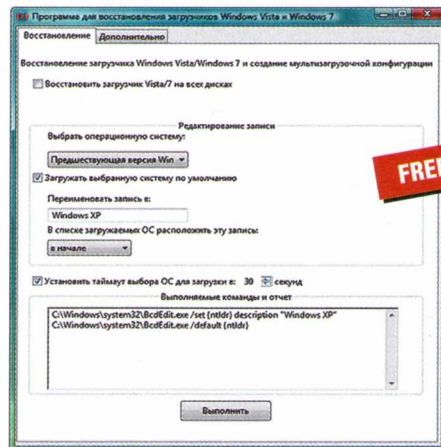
Программа для восстановления загрузчиков Windows Vista и Windows 7

Восстановление | Дополнительно

Восстановление загрузчика Windows Vista/Windows 7 и создание мультизагрузочной конфигурации

Восстановить загрузчик Vista/7 на всех дисках

Редактирование записи

Выбрать операционную систему:

Предшествующая версия Win

Загружать выбранную систему по умолчанию

Переименовать запись в:

Windows XP

В списке загружаемых ОС расположить эту запись:

в начале

FREE

Установить таймаут выбора ОС для загрузки в: 30 секунд

Выполняемые команды и отчет

C:\Windows\system32\BcdEdit.exe /set {ntldr} description "Windows XP"
C:\Windows\system32\BcdEdit.exe /default {ntldr}

Выполнить